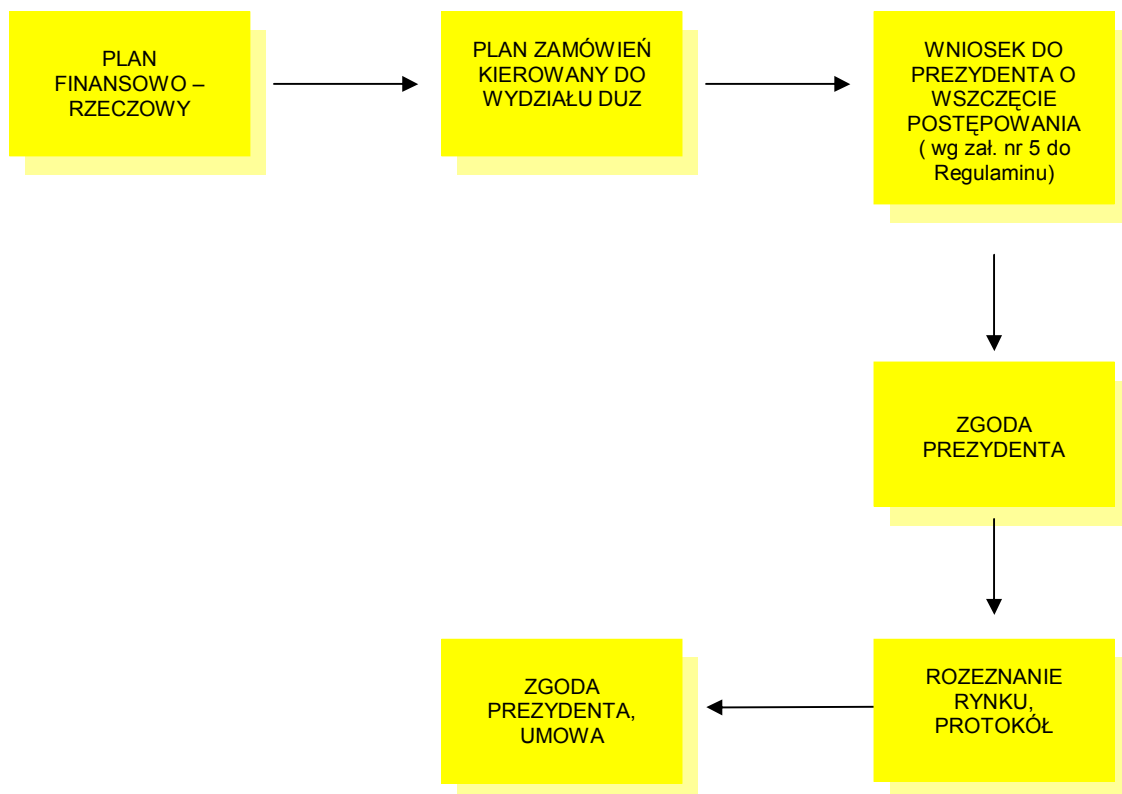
PLAN FINANSOWO – RZECZOWY

PLAN ZAMÓWIEŃ KIEROWANY DO WYDZIAŁU DUZ

WNIOSEK DO PREZYDENTA O WSZCZĘCIE POSTĘPOWANIA ( wg zał. nr 5 do Regulaminu)

ZGODA PREZYDENTA

ROZEZNANIE RYNKU, PROTOKÓŁ

ZGODA PREZYDENTA, UMOWA